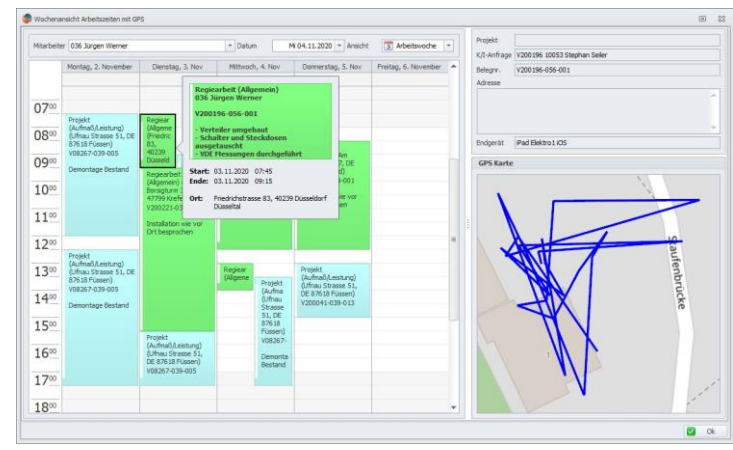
Wochenansicht Arbeitszeiten mit GPS

Mitarbeiter 036 Jürgen Werner
Datum Mi 04.11.2020
Ansicht Arbeitswoche

Montag, 2. November
Dienstag, 3. Nov
Mittwoch, 4. Nov
Donnerstag, 5. Nov
Freitag, 6. November

$07^{00}$
$08^{00}$
$09^{00}$
$10^{00}$
$11^{00}$
$12^{00}$
$13^{00}$
$14^{00}$
$15^{00}$
$16^{00}$
$17^{00}$
$18^{00}$

Projekt (Aufmaß/Leistung) (Ufinau Strasse 51, DE 87618 Füssen) V08267-039-005
Demontage Bestand

Projekt (Aufmaß/Leistung) (Ufinau Strasse 51, DE 87618 Füssen) V08267-039-005
Demontage Bestand

Regiear (Allgeme (Friedric 83, 40239 Düsseld

Regiearbeit (Allgemein) Bensgtum 47799 Krefe V200221-03
Installation wie vor Ort besprochen

Projekt (Aufmaß/Leistung) (Ufinau Strasse 51, DE 87618 Füssen) V08267-039-005

Regiear (Allgeme

Projekt (Aufma (Ufnau Strasse 51, DE 87618 Füssen) V08267-
Demonta Bestand

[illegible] An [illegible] 7, DE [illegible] d) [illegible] -001
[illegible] ie vor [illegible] en

Projekt (Aufmaß/Leistung) (Ufinau Strasse 51, DE 87618 Füssen) V200041-039-013

Regiearbeit (Allgemein)
036 Jürgen Werner

V200196-056-001

- Verteiler umgebaut
- Schalter und Steckdosen ausgetauscht
- VDE Messungen durchgeführt

Start: 03.11.2020 07:45
Ende: 03.11.2020 09:15

Ort: Friedrichstrasse 83, 40239 Düsseldorf Düsseltal

Projekt
K/I-Anfrage V200196 10053 Stephan Seiler
Belegnr. V200196-056-001
Adresse

Endgerät iPad Elektro1 iOS

GPS Karte

Staufenbrücke

Ok